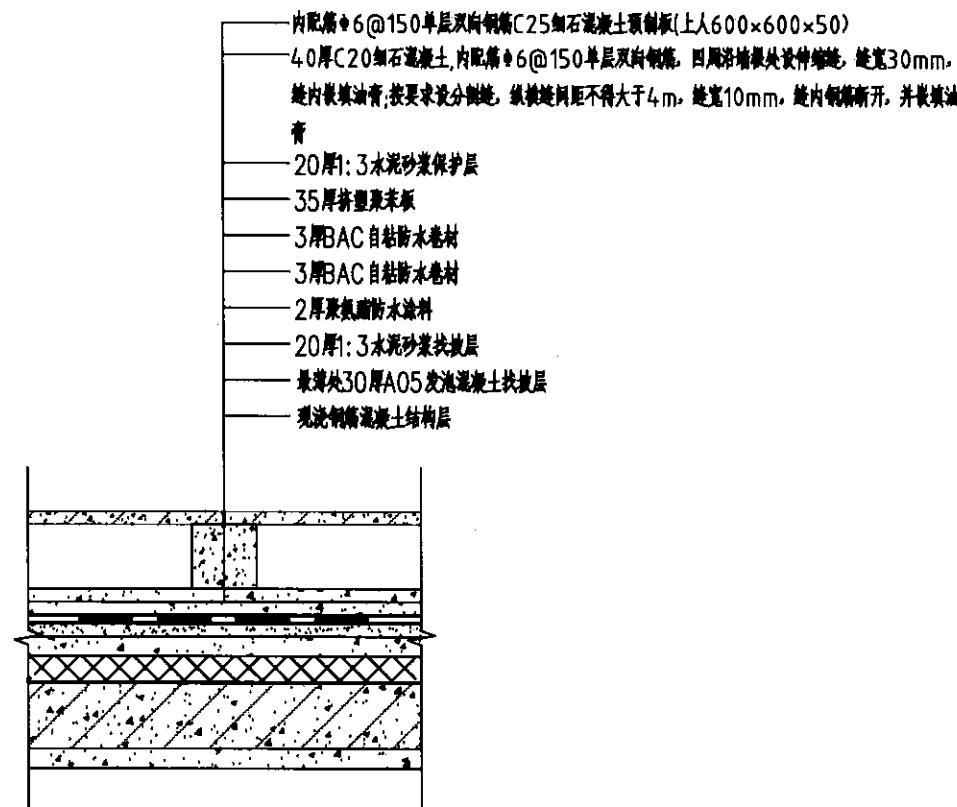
内配筋Φ6@150单层双向钢筋C25细石混凝土预制板(上人600×600×50)
40厚C20细石混凝土,内配筋Φ6@150单层双向钢筋,四周沿墙根处设伸缩缝,缝宽30mm,缝内嵌填油膏;按要求设分割缝,纵横缝间距不得大于4m,缝宽10mm,缝内钢筋断开,并嵌填油膏
20厚1:3水泥砂浆保护层
35厚挤塑聚苯板
3厚BAC自粘防水卷材
3厚BAC自粘防水卷材
2厚聚氨酯防水涂料
20厚1:3水泥砂浆找坡层
最薄处30厚A05发泡混凝土找坡层
现浇钢筋混凝土结构层